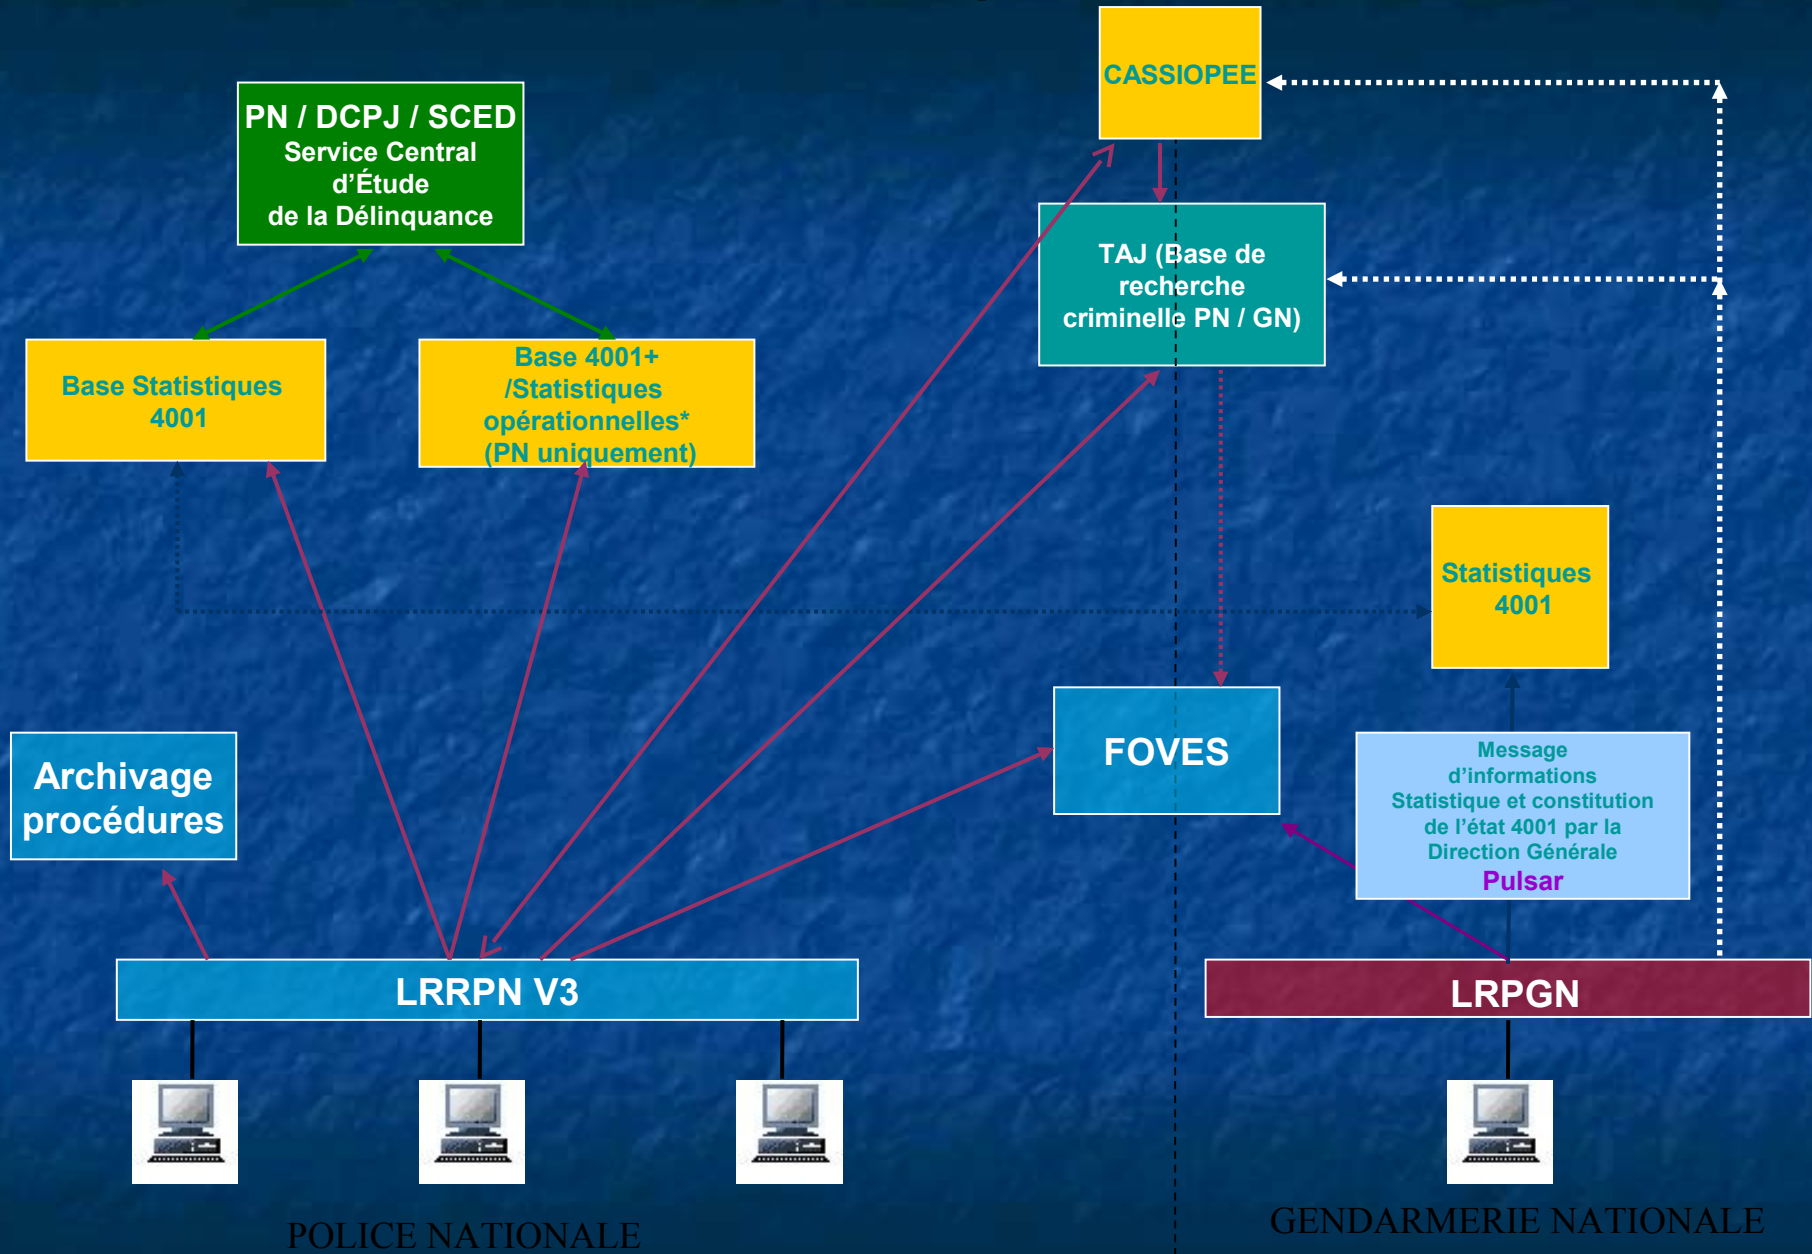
CASSIOPEE

PN / DCPJ / SCED
Service Central d'Étude de la Délinquance

TAJ (Base de recherche criminelle PN / GN)

Base Statistiques 4001

Base 4001+ /Statistiques opérationnelles* (PN uniquement)

Statistiques 4001

FOVES

Archivage procédures

Message d'informations Statistique et constitution de l'état 4001 par la Direction Générale
Pulsar

LRRPN V3

LRPGN

POLICE NATIONALE

GENDARMERIE NATIONALE